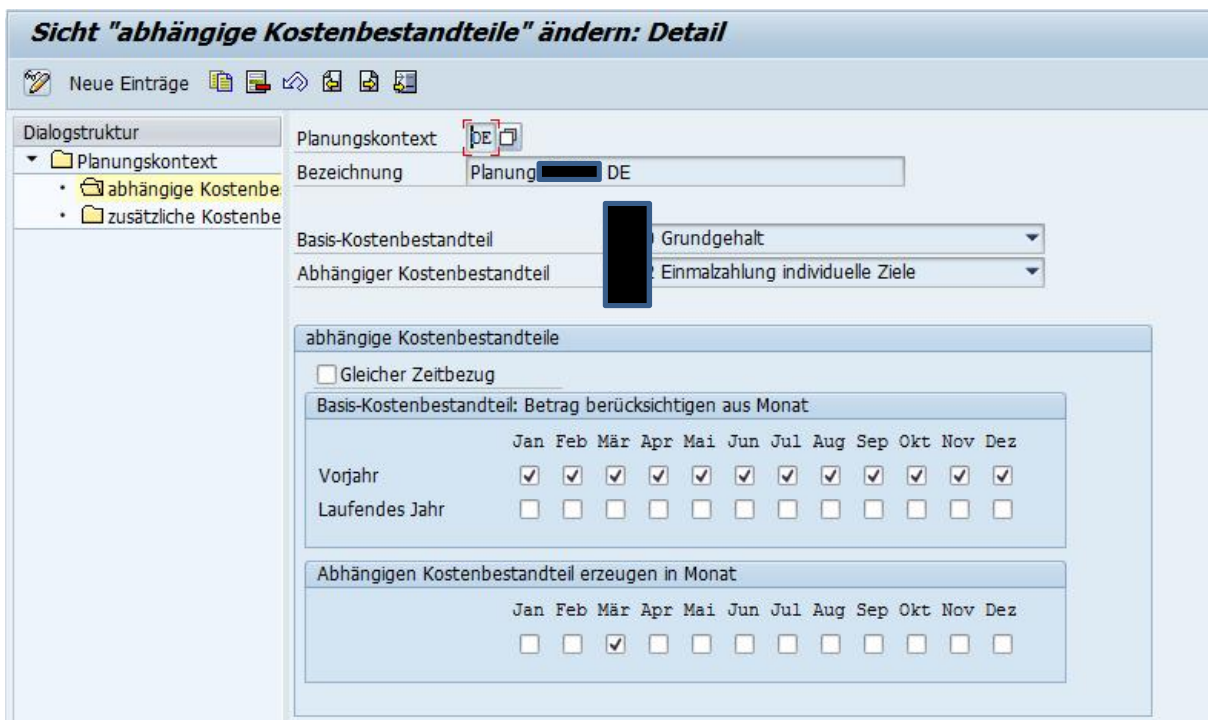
Sicht "abhängige Kostenbestandteile" ändern: Detail

Neue Einträge

Dialogstruktur
Planungskontext
abhängige Kostenbe
zusätzliche Kostenbe

Planungskontext DE
Bezeichnung Planung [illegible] DE

Basis-Kostenbestandteil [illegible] Grundgehalt
Abhängiger Kostenbestandteil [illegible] Einmalzahlung individuelle Ziele

abhängige Kostenbestandteile

Gleicher Zeitbezug

Basis-Kostenbestandteil: Betrag berücksichtigen aus Monat

| | Jan | Feb | Mär | Apr | Mai | Jun | Jul | Aug | Sep | Okt | Nov | Dez |
|---|---|---|---|---|---|---|---|---|---|---|---|---|
| Vorjahr | ✓ | ✓ | ✓ | ✓ | ✓ | ✓ | ✓ | ✓ | ✓ | ✓ | ✓ | ✓ |
| Laufendes Jahr | | | | | | | | | | | | |

Abhängigen Kostenbestandteil erzeugen in Monat

| Jan | Feb | Mär | Apr | Mai | Jun | Jul | Aug | Sep | Okt | Nov | Dez |
|---|---|---|---|---|---|---|---|---|---|---|---|
| | | ✓ | | | | | | | | | |